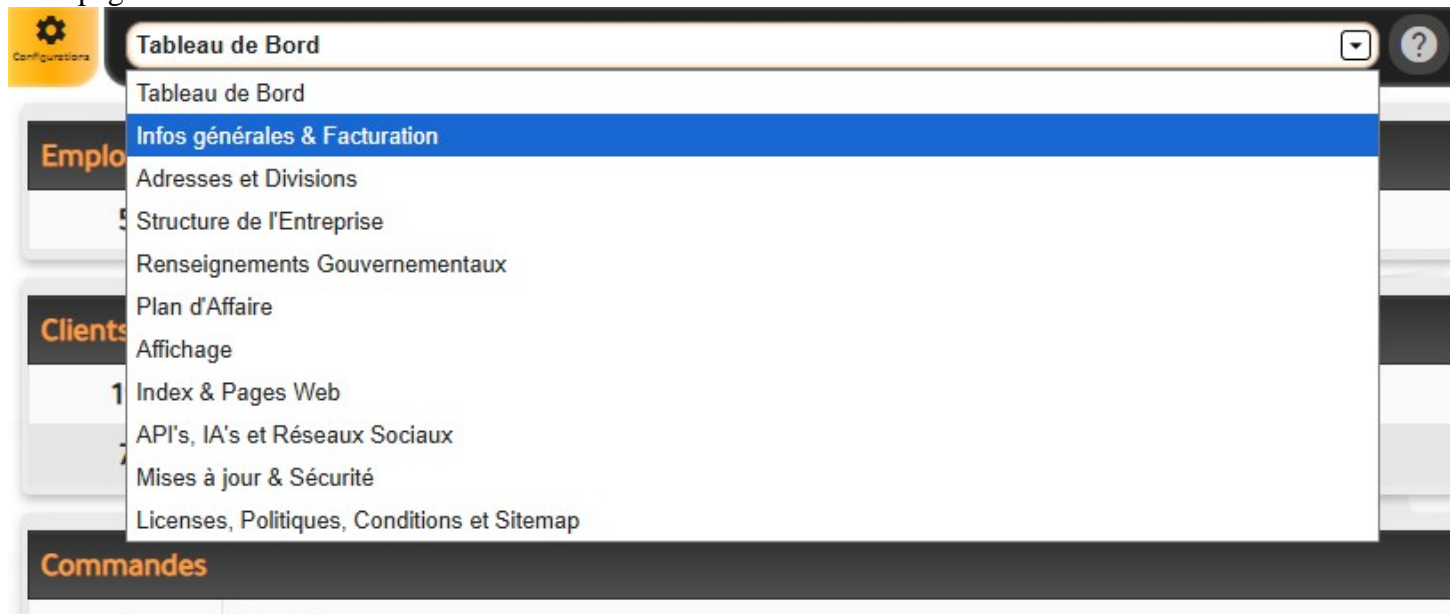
Configurations

Tableau de Bord

?

Tableau de Bord
Infos générales & Facturation
Adresses et Divisions
Structure de l'Entreprise
Renseignements Gouvernementaux
Plan d'Affaire
Affichage
Index & Pages Web
API's, IA's et Réseaux Sociaux
Mises à jour & Sécurité
Licenses, Politiques, Conditions et Sitemap

Emplo
5

Clients
1
7

Commandes